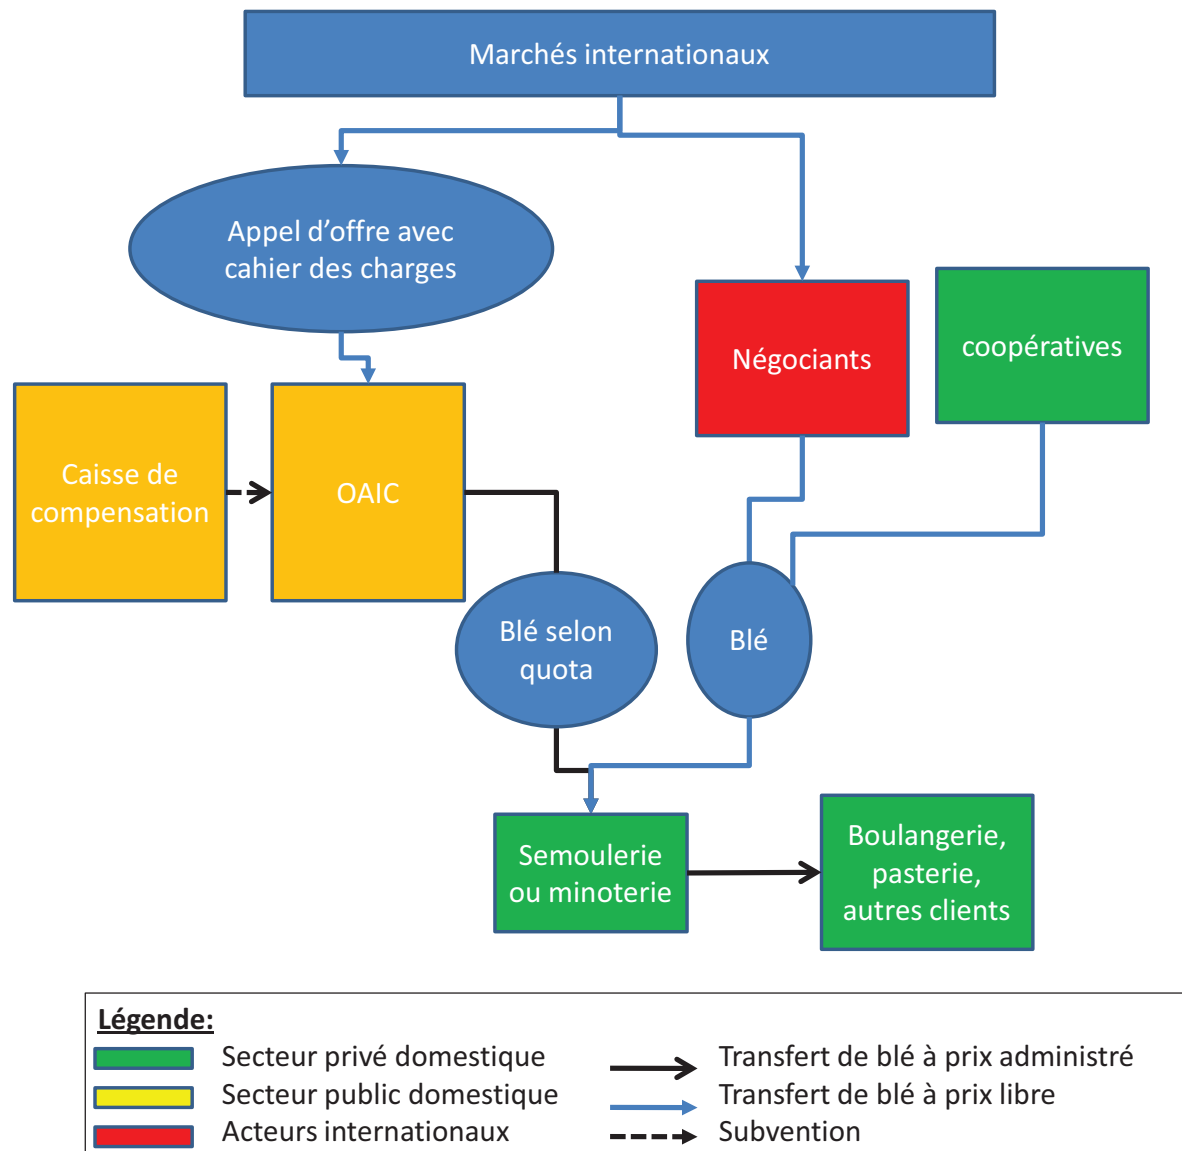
Marchés internationaux

Appel d'offre avec cahier des charges

Négociants

coopératives

Caisse de compensation

OAIC

Blé selon quota

Blé

Semoulerie ou minoterie

Boulangerie, pasterie, autres clients

Légende:

Secteur privé domestique

Secteur public domestique

Acteurs internationaux

Transfert de blé à prix administré

Transfert de blé à prix libre

Subvention